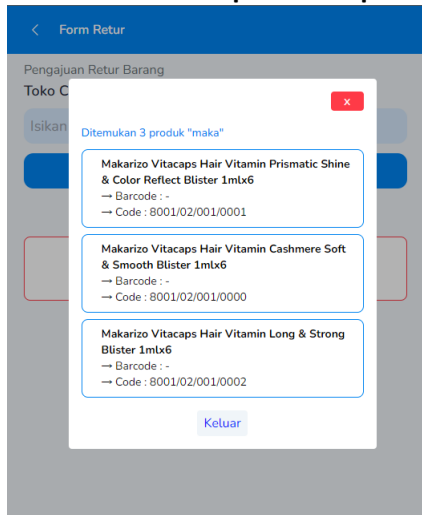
Form Retur

Pengajuan Retur Barang

Toko C

Isikan

x

Ditemukan 3 produk "maka"

Makarizo Vitacaps Hair Vitamin Prismatic Shine & Color Reflect Blister 1mlx6
⟶ Barcode : -
⟶ Code : 8001/02/001/0001

Makarizo Vitacaps Hair Vitamin Cashmere Soft & Smooth Blister 1mlx6
⟶ Barcode : -
⟶ Code : 8001/02/001/0000

Makarizo Vitacaps Hair Vitamin Long & Strong Blister 1mlx6
⟶ Barcode : -
⟶ Code : 8001/02/001/0002

Keluar